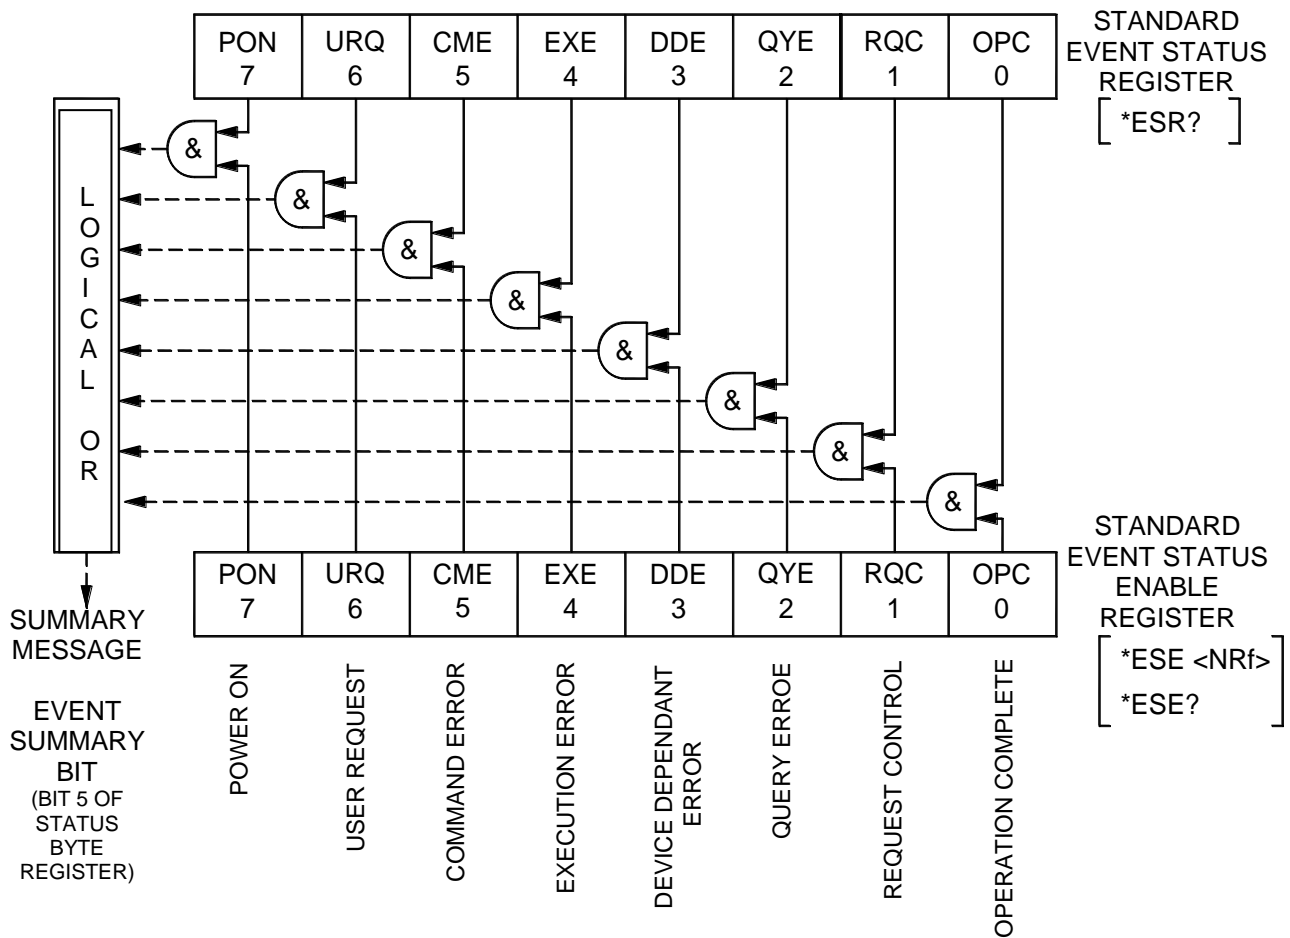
| PON 7 | URQ 6 | CME 5 | EXE 4 | DDE 3 | QYE 2 | RQC 1 | OPC 0 |
|---|---|---|---|---|---|---|---|

STANDARD EVENT STATUS REGISTER

*ESR?

LOGICAL OR

&
&
&
&
&
&
&
&

| PON 7 | URQ 6 | CME 5 | EXE 4 | DDE 3 | QYE 2 | RQC 1 | OPC 0 |
|---|---|---|---|---|---|---|---|

STANDARD EVENT STATUS ENABLE REGISTER

*ESE <NRf>
*ESE?

SUMMARY MESSAGE

EVENT SUMMARY BIT (BIT 5 OF STATUS BYTE REGISTER)

POWER ON

USER REQUEST

COMMAND ERROR

EXECUTION ERROR

DEVICE DEPENDANT ERROR

QUERY ERROE

REQUEST CONTROL

OPERATION COMPLETE